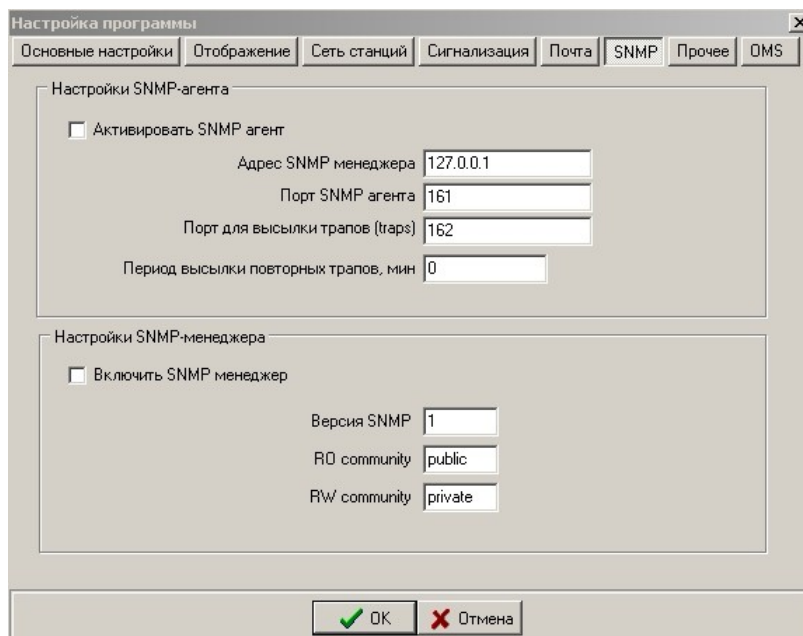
Настройка программы

Основные настройки | Отображение | Сеть станций | Сигнализация | Почта | SNMP | Прочее | OMS

Настройки SNMP-агента

Активировать SNMP агент

Адрес SNMP менеджера 127.0.0.1

Порт SNMP агента 161

Порт для высылки трапов (traps) 162

Период высылки повторных трапов, мин 0

Настройки SNMP-менеджера

Включить SNMP менеджер

Версия SNMP 1

RO community public

RW community private

OK

Отмена